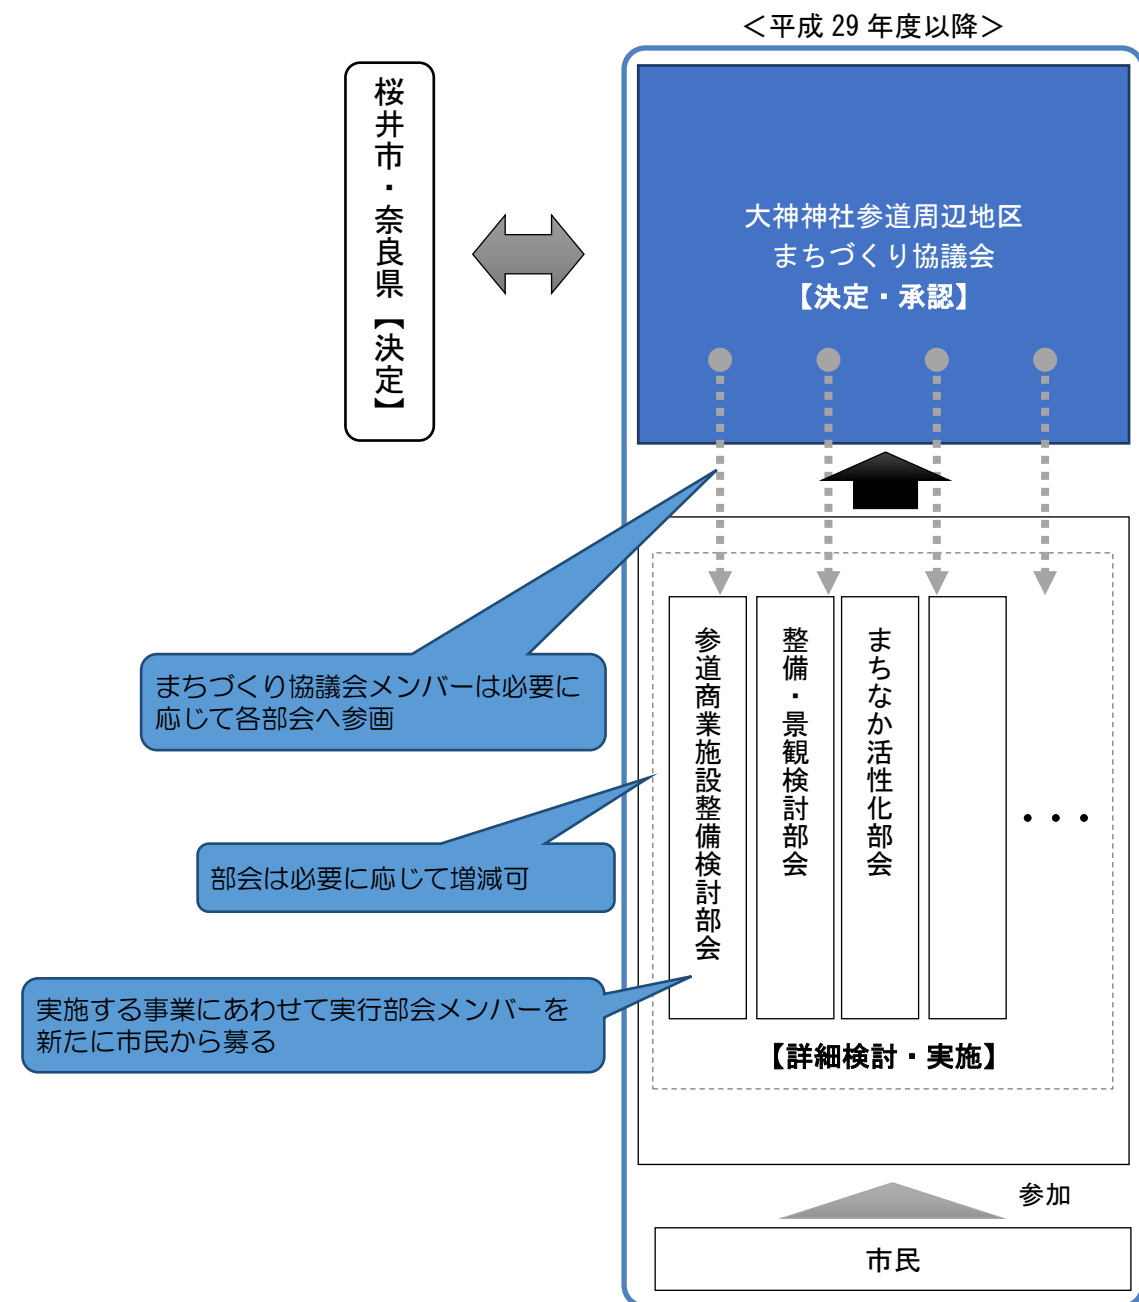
＜平成 29 年度以降＞

桜井市・奈良県【決定】

大神神社参道周辺地区
まちづくり協議会
【決定・承認】

まちづくり協議会メンバーは必要に応じて各部会へ参画

部会は必要に応じて増減可

実施する事業にあわせて実行部会メンバーを新たに市民から募る

参道商業施設整備検討部会

整備・景観検討部会

まちなか活性化部会

・・・

【詳細検討・実施】

参加

市民